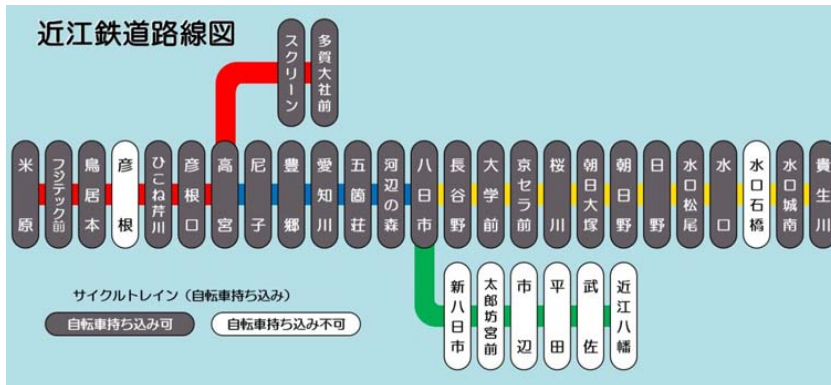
近江鉄道路線図

スクリーン
多賀大社前

米原
フジテック前
鳥居本
彦根
ひこね芹川
彦根口
高宮
尼子
豊郷
愛知川
五箇荘
河辺の森
八日市
長谷野
大学前
京セラ前
桜川
朝日大塚
朝日野
日野
水口松尾
水口
水口石橋
水口城南
貴生川

新八日市
太郎坊宮前
市辺
平田
武佐
近江八幡

サイクルトレイン（自転車持ち込み）
自転車持ち込み可
自転車持ち込み不可